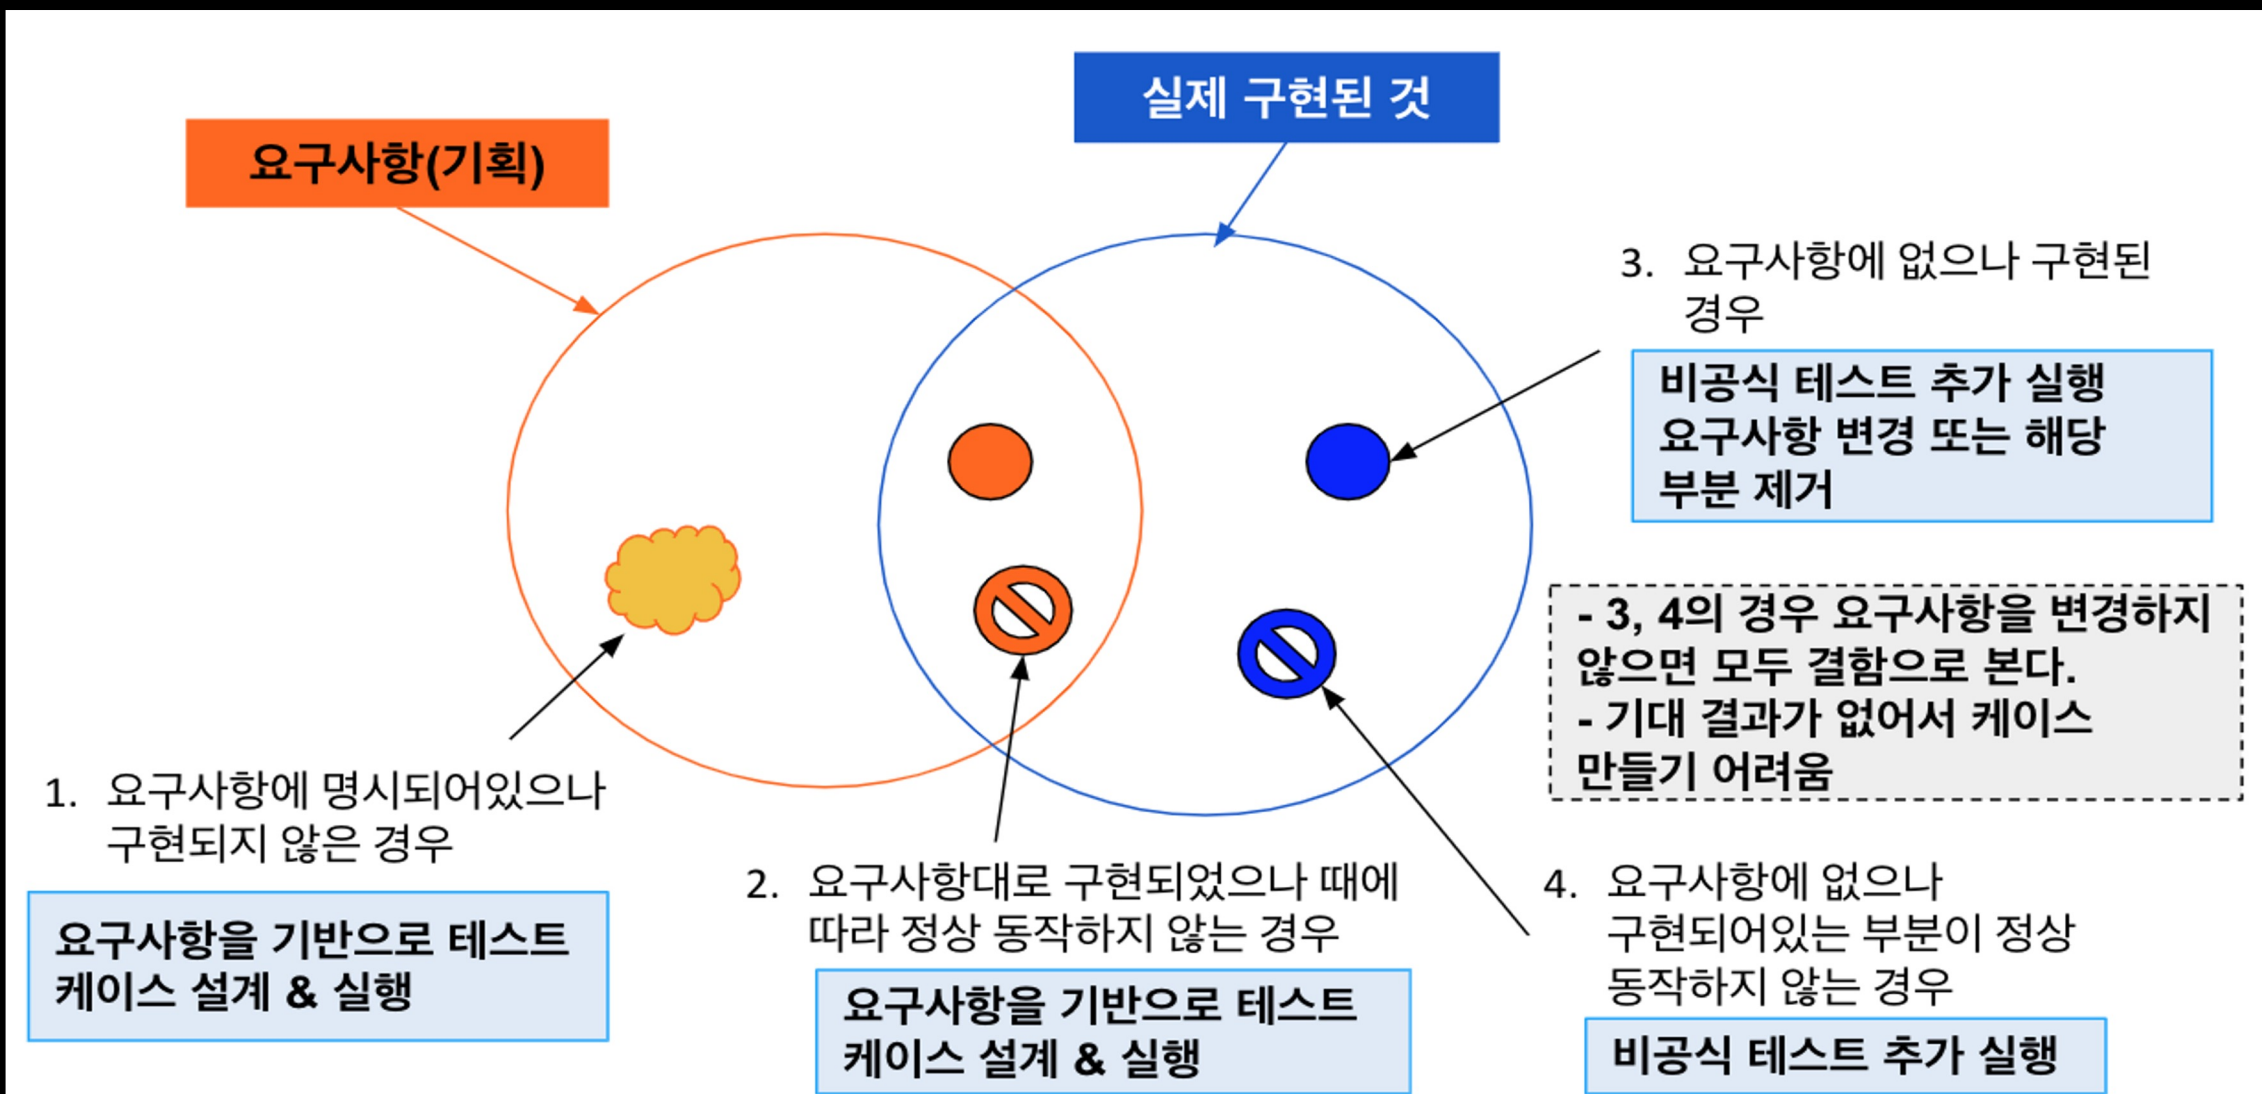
실제 구현된 것

요구사항(기획)

3. 요구사항에 없으나 구현된 경우

비공식 테스트 추가 실행
요구사항 변경 또는 해당 부분 제거

- 3, 4의 경우 요구사항을 변경하지 않으면 모두 결함으로 본다.
- 기대 결과가 없어서 케이스 만들기 어려움

1. 요구사항에 명시되어있으나 구현되지 않은 경우

요구사항을 기반으로 테스트 케이스 설계 & 실행

2. 요구사항대로 구현되었으나 때에 따라 정상 동작하지 않는 경우

요구사항을 기반으로 테스트 케이스 설계 & 실행

4. 요구사항에 없으나 구현되어있는 부분이 정상 동작하지 않는 경우

비공식 테스트 추가 실행